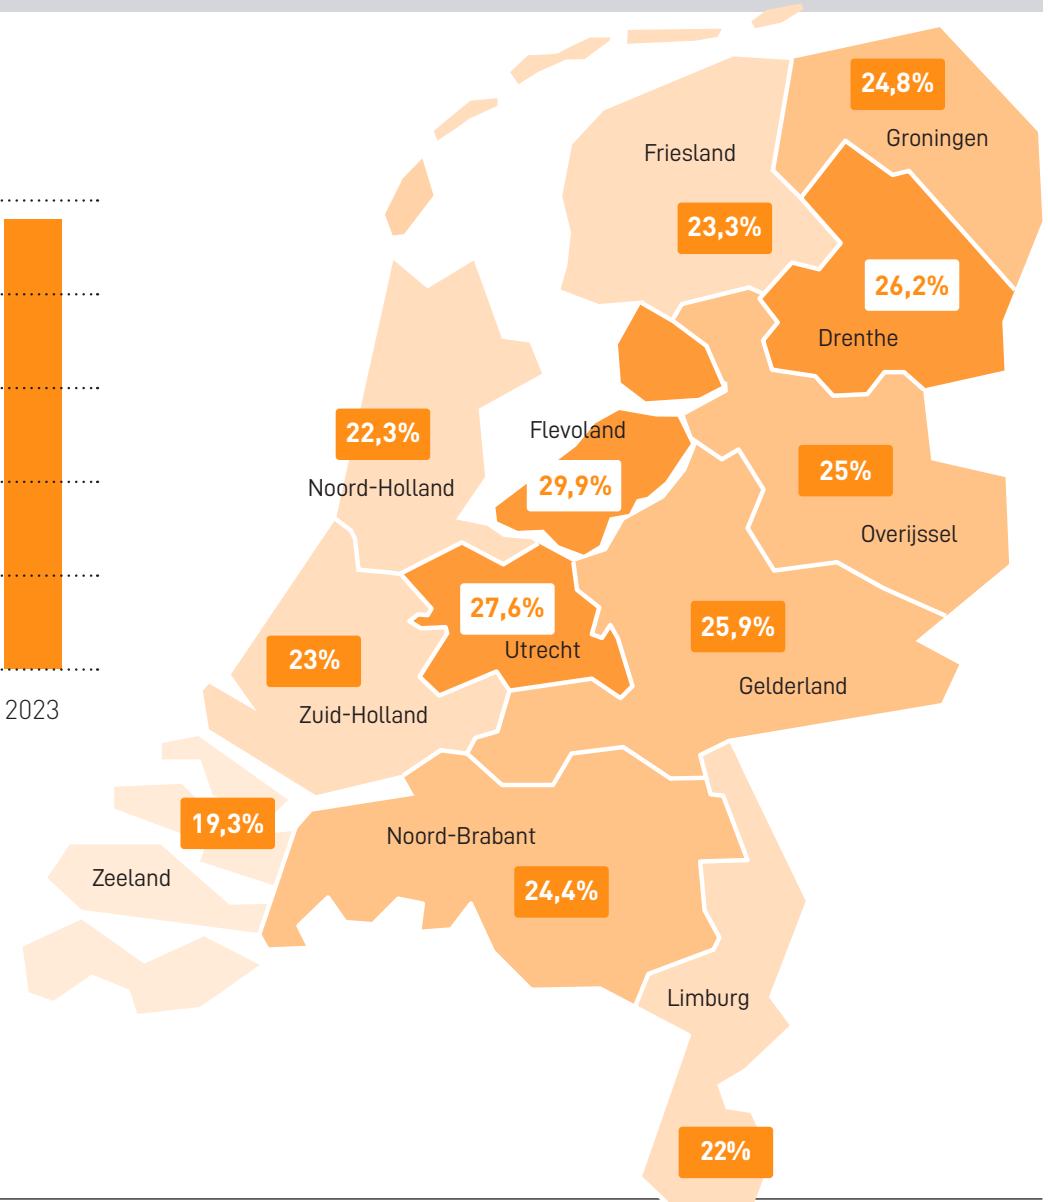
2023

24,8%
Groningen

Friesland
23,3%

26,2%
Drenthe

Flevoland
29,9%

22,3%
Noord-Holland

25%
Overijssel

27,6%
Utrecht

25,9%
Gelderland

23%
Zuid-Holland

19,3%
Zeeland

Noord-Brabant
24,4%

Limburg
22%